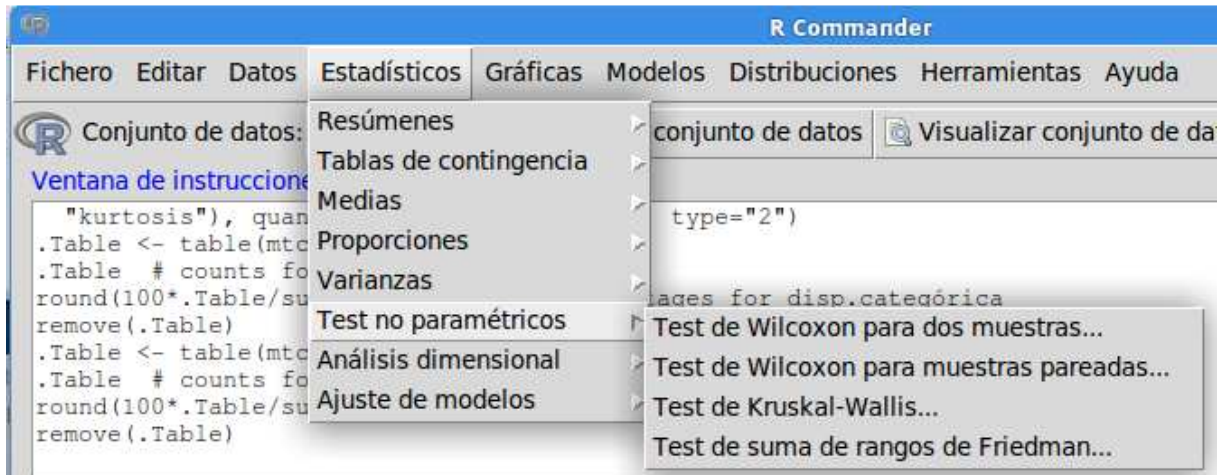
R Commander

Fichero Editar Datos Estadísticos Gráficas Modelos Distribuciones Herramientas Ayuda

Conjunto de datos: conjunto de datos Visualizar conjunto de da

Ventana de instruccione

"kurtosis"), quan type="2")
.Table <- table(mtc
.Table # counts fo
round(100*.Table/su ages for disp.categórica
remove(.Table)
.Table <- table(mtc
.Table # counts fo
round(100*.Table/su
remove(.Table)

Resúmenes
Tablas de contingencia
Medias
Proporciones
Varianzas
Test no paramétricos
Análisis dimensional
Ajuste de modelos

Test de Wilcoxon para dos muestras...
Test de Wilcoxon para muestras pareadas...
Test de Kruskal-Wallis...
Test de suma de rangos de Friedman...